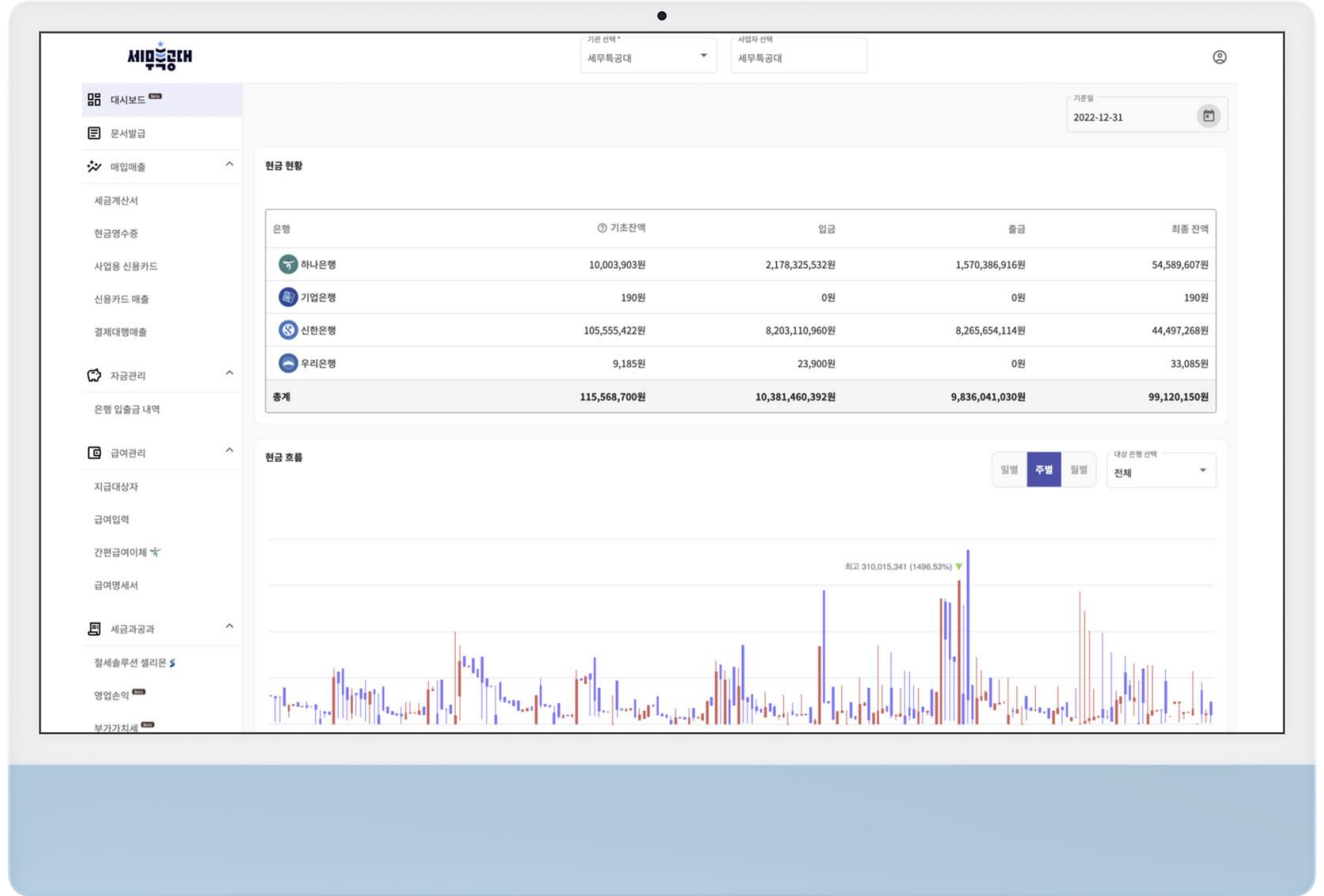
세무특공대

기관 선택 *
세무특공대

사업자 선택
세무특공대

대시보드 Beta
문서발급
매입매출
세금계산서
현금영수증
사업용 신용카드
신용카드 매출
결제대행매출
자금관리
은행 입출금 내역
급여관리
지급대상자
급여입력
간편급여이체
급여명세서
세금과공과
절세솔루션 셀리몬
영업손익 Beta
부가가치세 Beta

기준일
2022-12-31

현금 현황

| 은행 | 기초잔액 | 입금 | 출금 | 최종 잔액 |
|---|---|---|---|---|
| 하나은행 | 10,003,903원 | 2,178,325,532원 | 1,570,386,916원 | 54,589,607원 |
| 기업은행 | 190원 | 0원 | 0원 | 190원 |
| 신한은행 | 105,555,422원 | 8,203,110,960원 | 8,265,654,114원 | 44,497,268원 |
| 우리은행 | 9,185원 | 23,900원 | 0원 | 33,085원 |
| 총계 | 115,568,700원 | 10,381,460,392원 | 9,836,041,030원 | 99,120,150원 |

현금 흐름

일별 주별 월별

대상 은행 선택
전체

최고 310,015,341 (1496.53%)